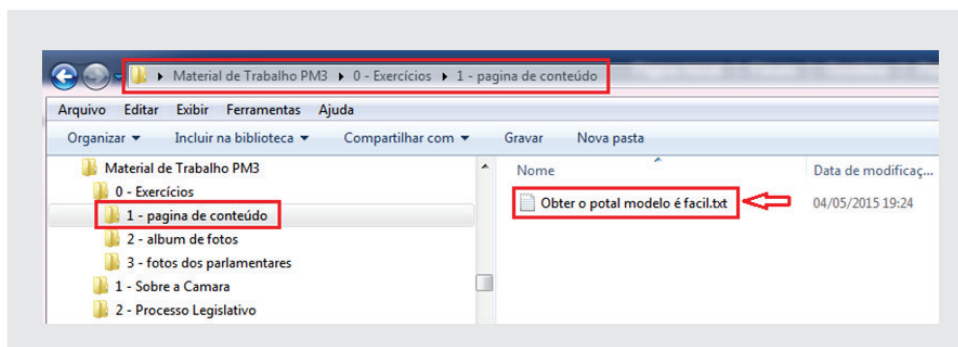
Material de Trabalho PM3 ▸ 0 - Exercícios ▸ 1 - pagina de conteúdo

Arquivo Editar Exibir Ferramentas Ajuda

Organizar ▾ Incluir na biblioteca ▾ Compartilhar com ▾ Gravar Nova pasta

Material de Trabalho PM3
0 - Exercícios
1 - pagina de conteúdo
2 - album de fotos
3 - fotos dos parlamentares
1 - Sobre a Camara
2 - Processo Legislativo

| Nome | Data de modificaçã... |
|---|---|
| Obter o potal modelo é facil.txt | 04/05/2015 19:24 |